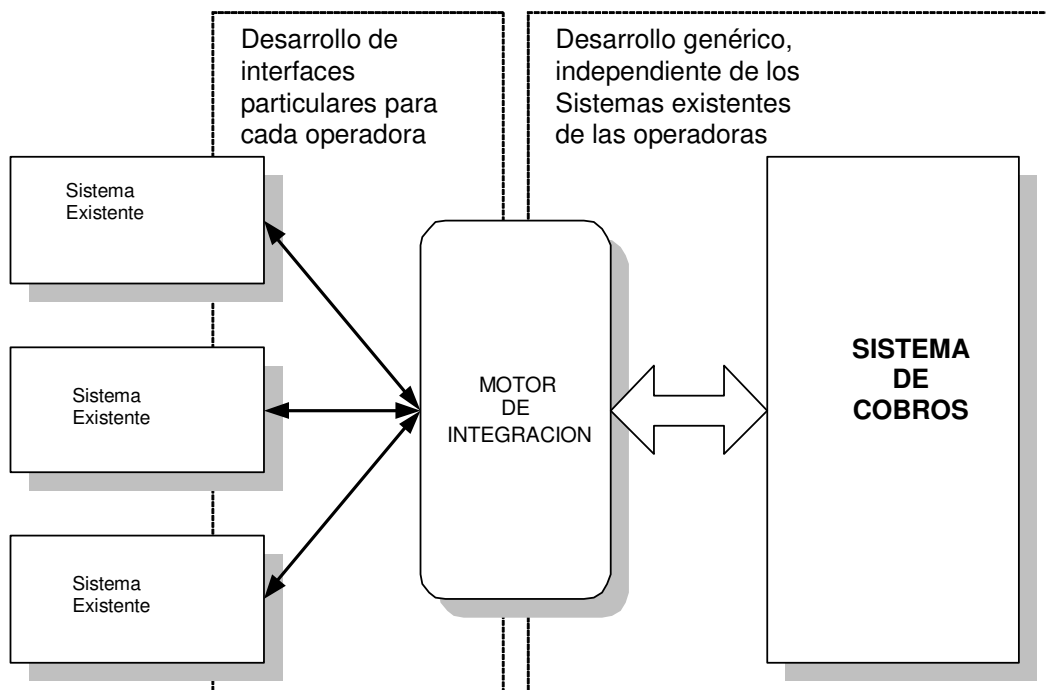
Desarrollo de interfaces particulares para cada operadora

Desarrollo genérico, independiente de los Sistemas existentes de las operadoras

Sistema Existente

Sistema Existente

Sistema Existente

MOTOR DE INTEGRACION

SISTEMA DE COBROS